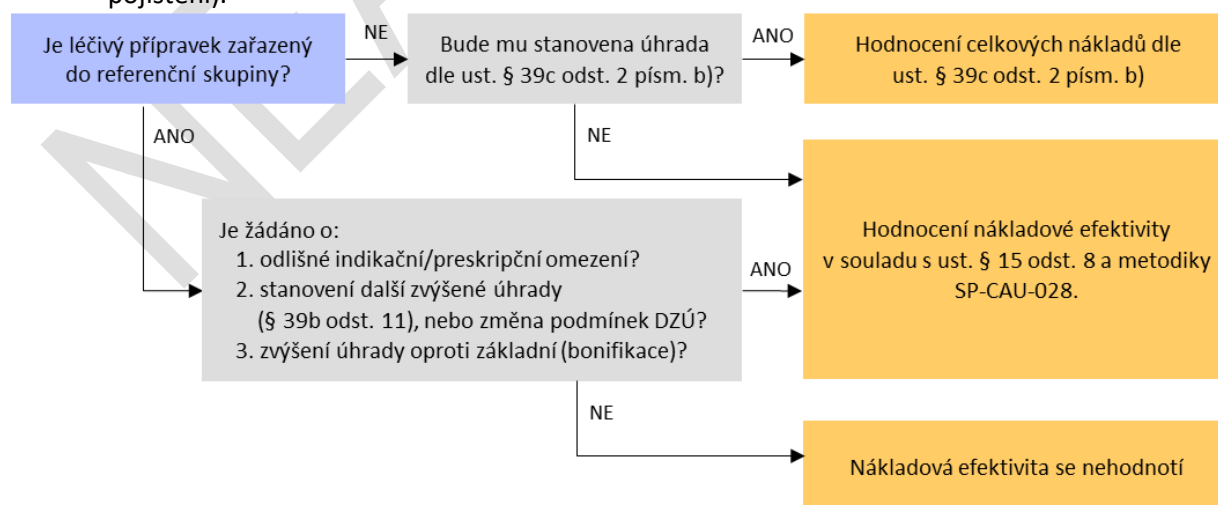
pojištění).

Je léčivý přípravek zařazený do referenční skupiny?

NE

Bude mu stanovena úhrada dle ust. § 39c odst. 2 písm. b)?

ANO

Hodnocení celkových nákladů dle ust. § 39c odst. 2 písm. b)

ANO

NE

Je žádáno o:
1. odlišné indikační/preskripční omezení?
2. stanovení další zvýšené úhrady (§ 39b odst. 11), nebo změna podmínek DZÚ?
3. zvýšení úhrady oproti základní (bonifikace)?

ANO

Hodnocení nákladové efektivity v souladu s ust. § 15 odst. 8 a metodiky SP-CAU-028.

NE

Nákladová efektivita se nehodnotí